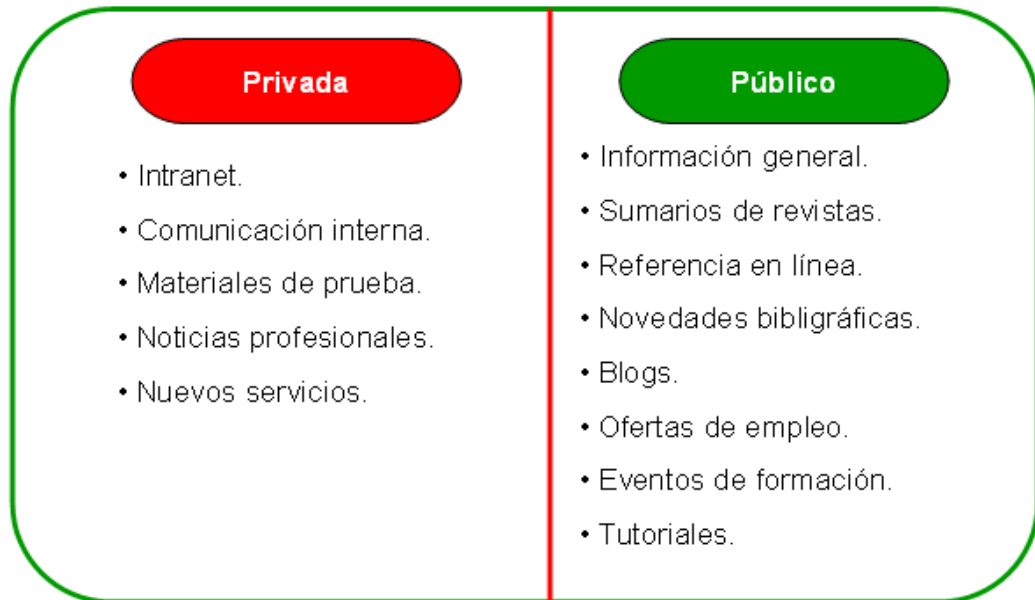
Privada

• Intranet.
• Comunicación interna.
• Materiales de prueba.
• Noticias profesionales.
• Nuevos servicios.

Público

• Información general.
• Sumarios de revistas.
• Referencia en línea.
• Novedades bibligráficas.
• Blogs.
• Ofertas de empleo.
• Eventos de formación.
• Tutoriales.